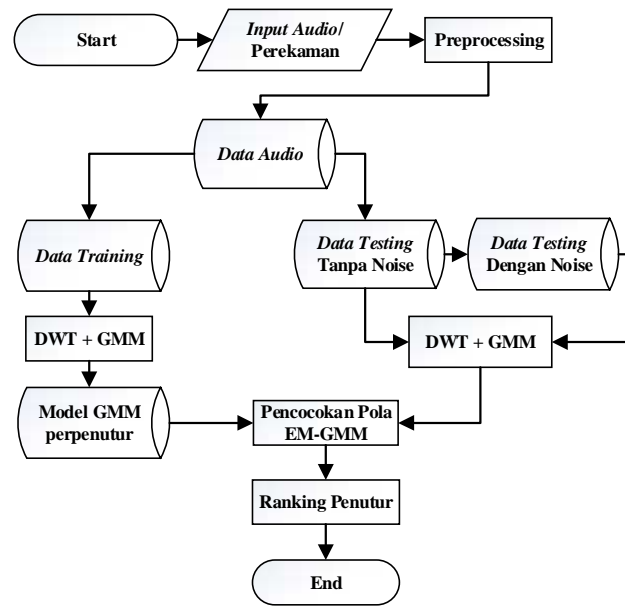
Start

Input Audio/ Perekaman

Preprocessing

Data Audio

Data Training

Data Testing Tanpa Noise

Data Testing Dengan Noise

DWT + GMM

DWT + GMM

Model GMM perpenutur

Pencocokan Pola EM-GMM

Ranking Penutur

End